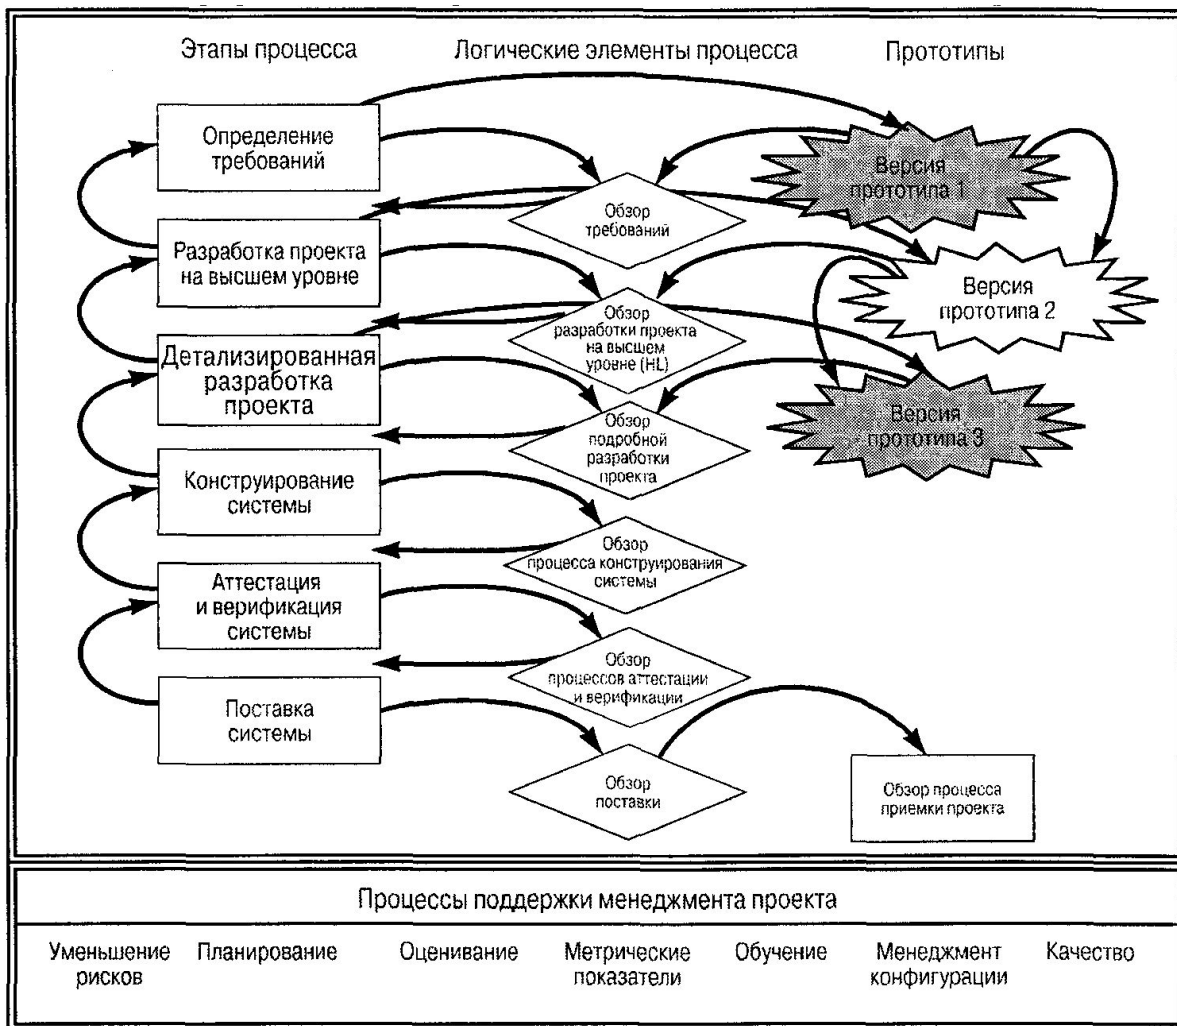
Этапы процесса

Логические элементы процесса

Прототипы

Определение требований

Обзор требований

Версия прототипа 1

Разработка проекта на высшем уровне

Версия прототипа 2

Обзор разработки проекта на высшем уровне (HL)

Детализированная разработка проекта

Версия прототипа 3

Обзор подробной разработки проекта

Конструирование системы

Обзор процесса конструирования системы

Аттестация и верификация системы

Обзор процессов аттестации и верификации

Поставка системы

Обзор поставки

Обзор процесса приемки проекта

Процессы поддержки менеджмента проекта

Уменьшение рисков

Планирование

Оценивание

Метрические показатели

Обучение

Менеджмент конфигурации

Качество